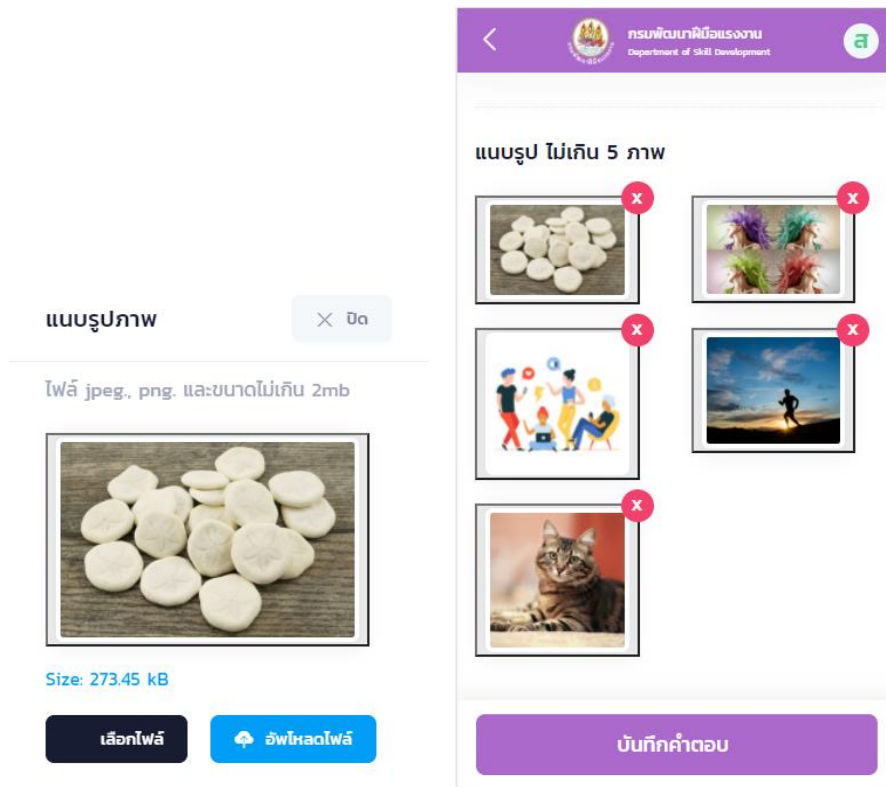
แนบรูปภาพ

× ปิด

ไฟล์ jpeg., png. และขนาดไม่เกิน 2mb

Size: 273.45 kB

เลือกไฟล์

อัพโหลดไฟล์

<

กรมพัฒนาฝีมือแรงงาน
Department of Skill Development

ส

แนบรูป ไม่เกิน 5 ภาพ

x

x

x

x

x

บันทึกคำตอบ